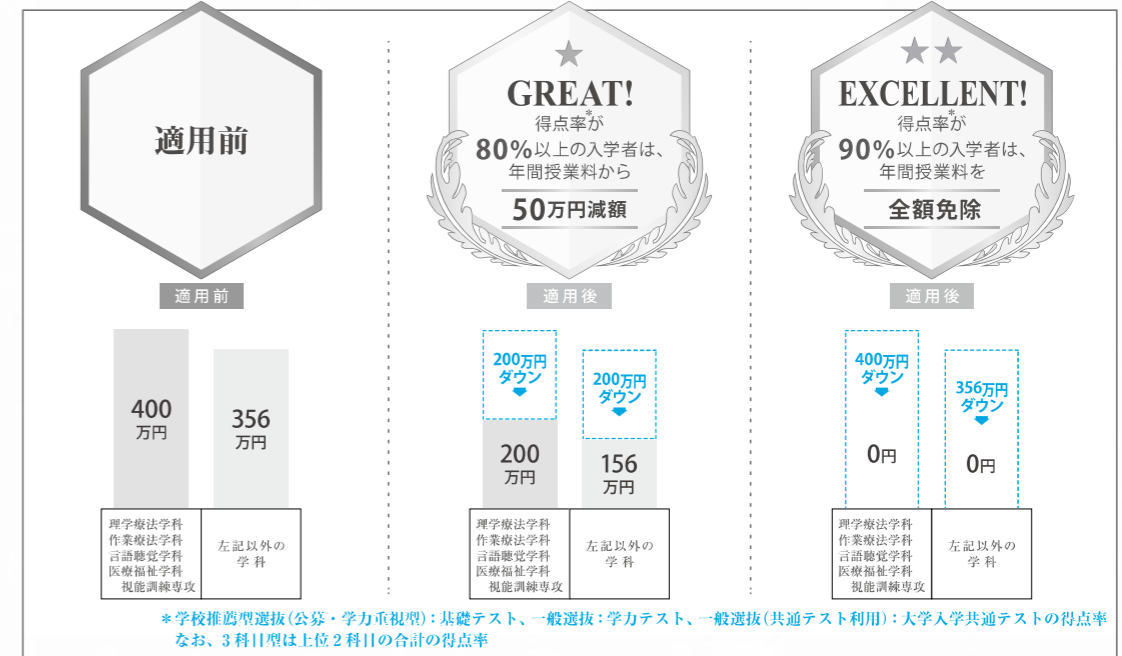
適用前

適用前

400
万円

356
万円

| 理学療法学科 作業療法学科 言語聴覚学科 医療福祉学科 視能訓練専攻 | 左記以外の学科 |
|---|---|

GREAT!
得点率*が
80%以上の入学者は、
年間授業料から
50万円減額

適用後

200万円ダウン

200
万円

200万円ダウン

156
万円

| 理学療法学科 作業療法学科 言語聴覚学科 医療福祉学科 視能訓練専攻 | 左記以外の学科 |
|---|---|

EXCELLENT!
得点率*が
90%以上の入学者は、
年間授業料を
全額免除

適用後

400万円ダウン

0円

356万円ダウン

0円

| 理学療法学科 作業療法学科 言語聴覚学科 医療福祉学科 視能訓練専攻 | 左記以外の学科 |
|---|---|

＊学校推薦型選抜（公募・学力重視型）：基礎テスト、一般選抜：学力テスト、一般選抜（共通テスト利用）：大学入学共通テストの得点率
なお、３科目型は上位２科目の合計の得点率